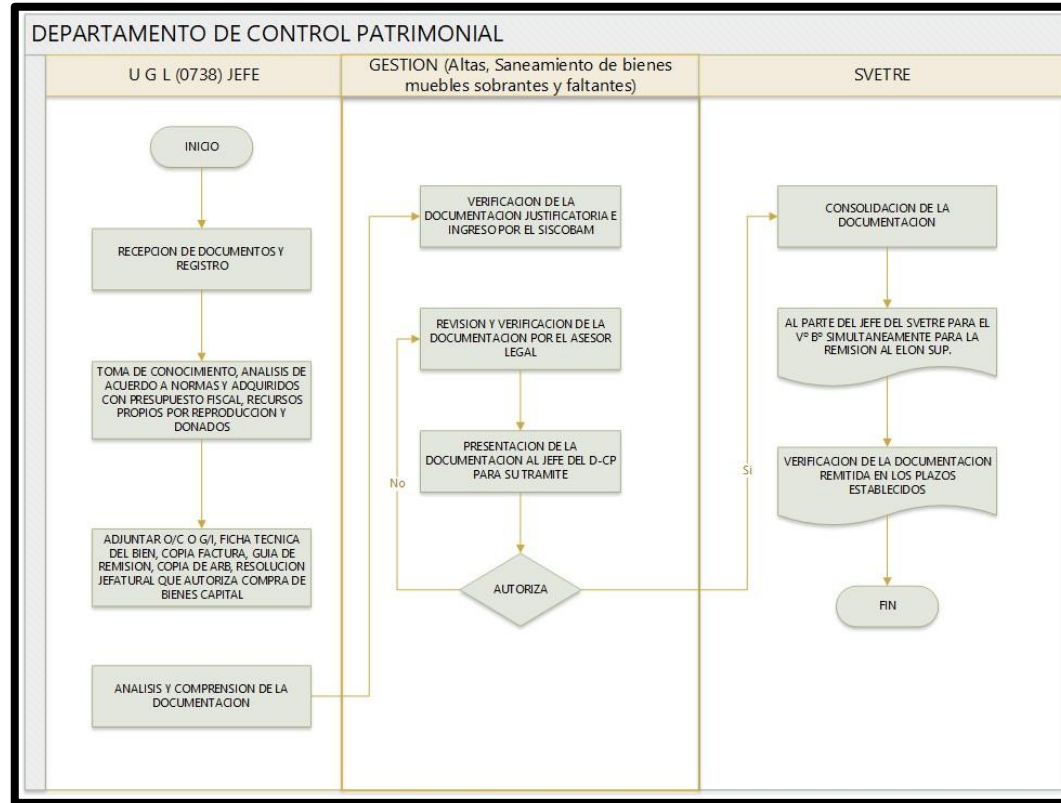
DEPARTAMENTO DE CONTROL PATRIMONIAL

U G L (0738) JEFE

GESTION (Altas, Saneamiento de bienes muebles sobrantes y faltantes)

SVETRE

INICIO

RECEPCION DE DOCUMENTOS Y REGISTRO

TOMA DE CONOCIMIENTO, ANALISIS DE ACUERDO A NORMAS Y ADQUIRIDOS CON PRESUPUESTO FISCAL, RECURSOS PROPIOS POR REPRODUCCION Y DONADOS

ADJUNTAR O/C O G/I, FICHA TECNICA DEL BIEN, COPIA FACTURA, GUIA DE REMISION, COPIA DE ARB, RESOLUCION JEFATURAL QUE AUTORIZA COMPRA DE BIENES CAPITAL

ANALISIS Y COMPRENSION DE LA DOCUMENTACION

VERIFICACION DE LA DOCUMENTACION JUSTIFICATORIA E INGRESO POR EL SISCOBAM

REVISION Y VERIFICACION DE LA DOCUMENTACION POR EL ASESOR LEGAL

PRESENTACION DE LA DOCUMENTACION AL JEFE DEL D-CP PARA SU TRAMITE

No

AUTORIZA

Si

CONSOLIDACION DE LA DOCUMENTACION

AL PARTE DEL JEFE DEL SVETRE PARA EL V° B° SIMULTANEAMENTE PARA LA REMISION AL ELON SUP.

VERIFICACION DE LA DOCUMENTACION REMITIDA EN LOS PLAZOS ESTABLECIDOS

FIN